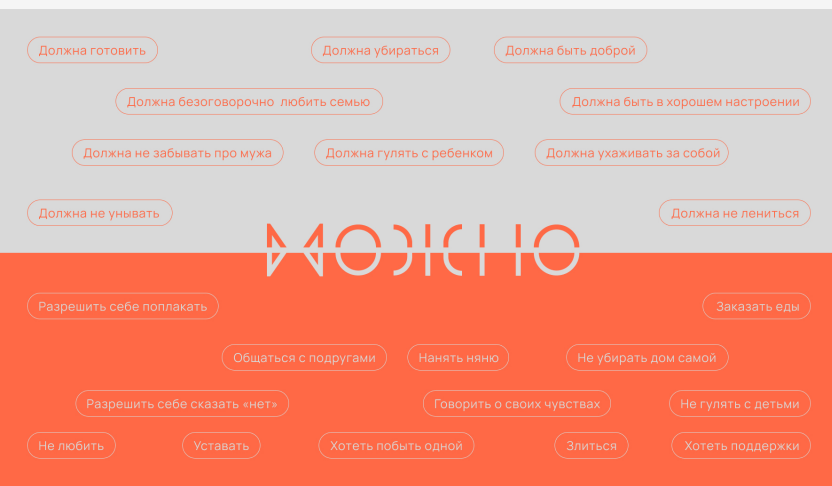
Должна готовить

Должна убираться

Должна быть доброй

Должна безоговорочно любить семью

Должна быть в хорошем настроении

Должна не забывать про мужа

Должна гулять с ребенком

Должна ухаживать за собой

Должна не унывать

Должна не лениться

МОЖНО

Разрешить себе поплакать

Заказать еды

Общаться с подругами

Нанять няню

Не убирать дом самой

Разрешить себе сказать «нет»

Говорить о своих чувствах

Не гулять с детьми

Не любить

Уставать

Хотеть побыть одной

Злиться

Хотеть поддержки